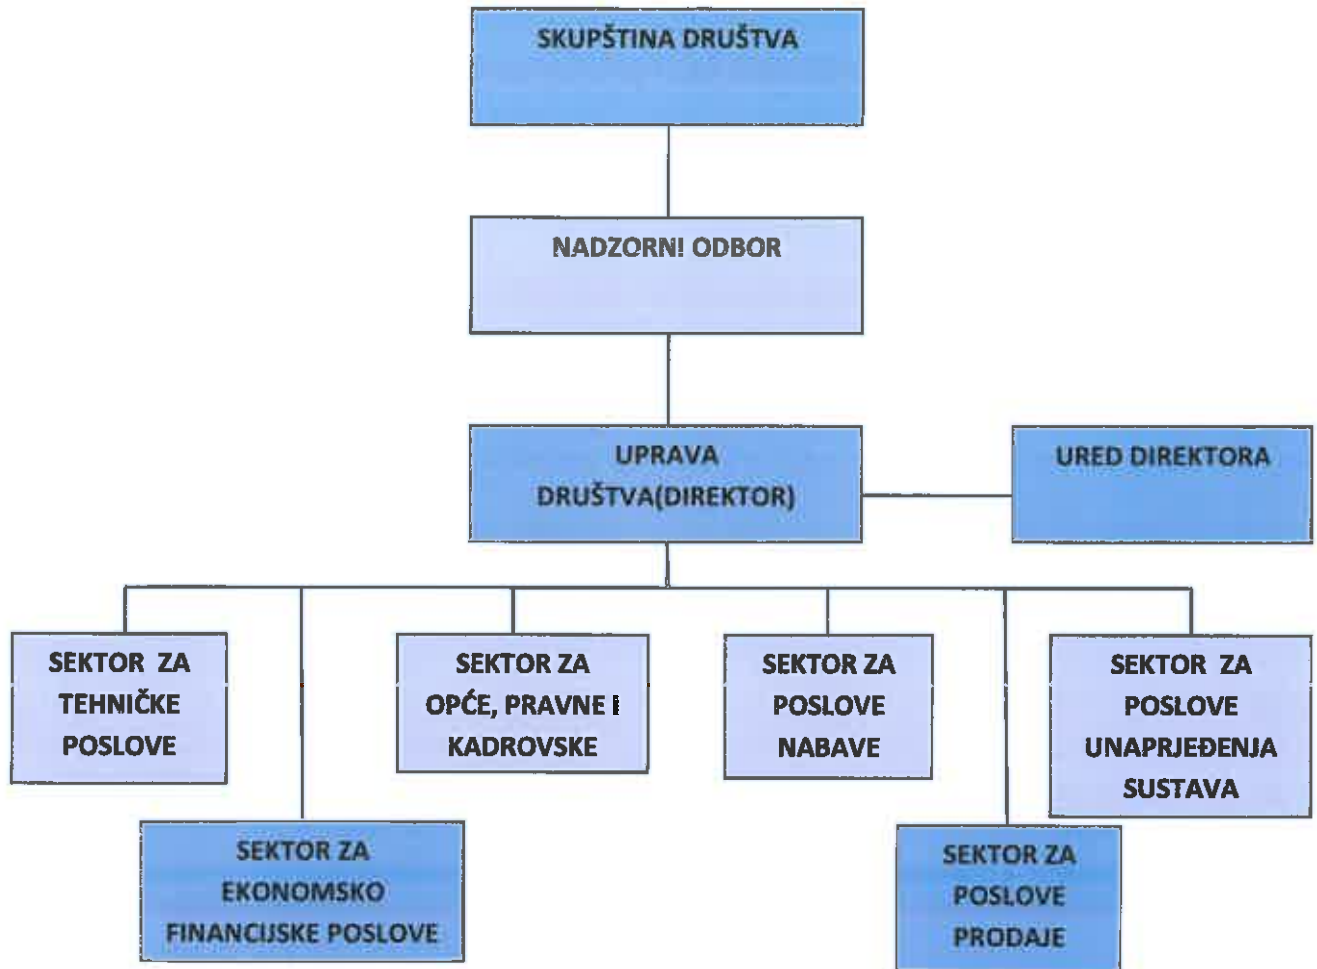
SKUPŠTINA DRUŠTVA

NADZORNI ODBOR

UPRAVA DRUŠTVA(DIREKTOR)

URED DIREKTORA

SEKTOR ZA TEHNIČKE POSLOVE

SEKTOR ZA OPĆE, PRAVNE I KADROVSKE

SEKTOR ZA POSLOVE NABAVE

SEKTOR ZA POSLOVE UNAPRJEĐENJA SUSTAVA

SEKTOR ZA EKONOMSKO FINANCIJSKE POSLOVE

SEKTOR ZA POSLOVE PRODAJE